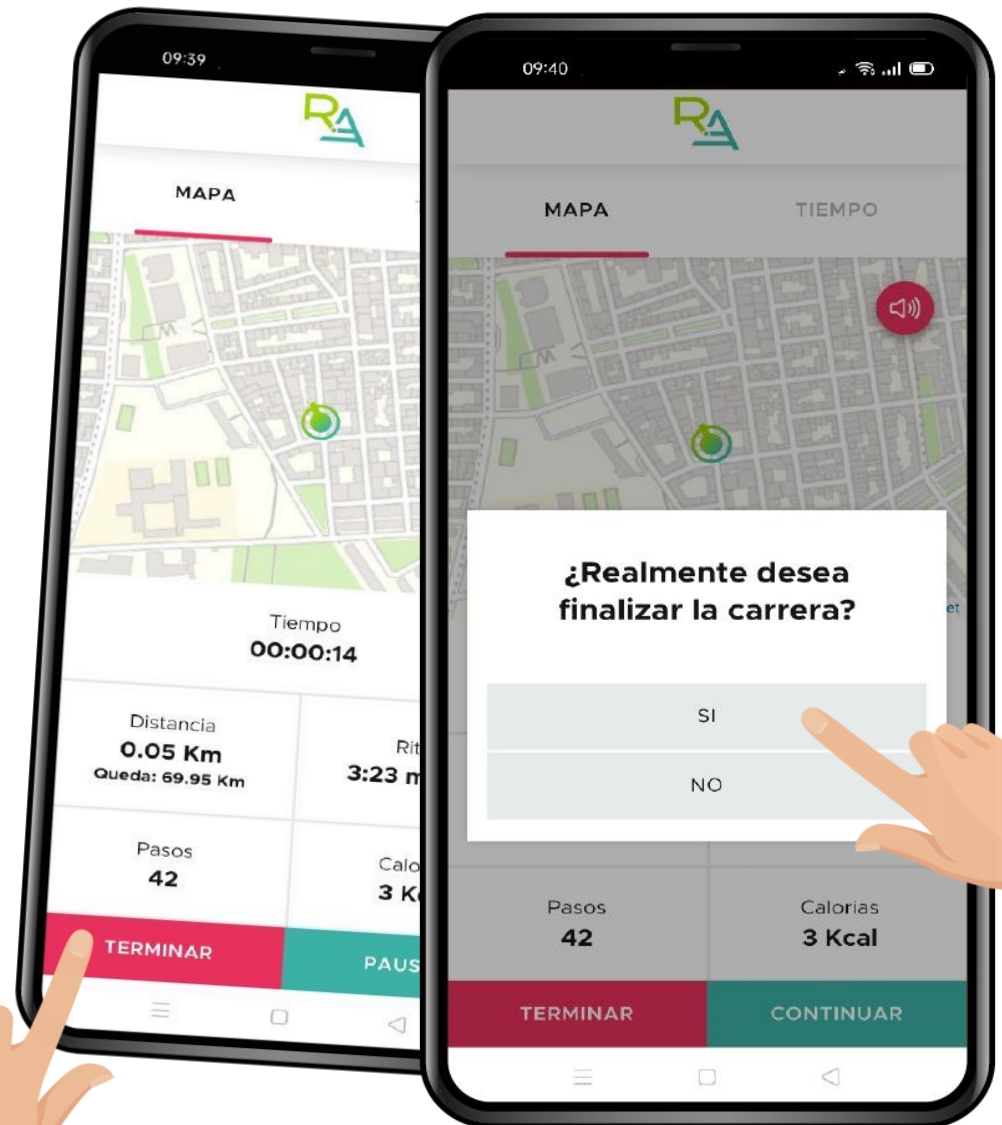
09:39

RA

MAPA

Tiempo
00:00:14

Distancia
0.05 Km
Queda: 69.95 Km

Rit
3:23 m

Pasos
42

Calo
3 K

TERMINAR

PAUS

09:40

RA

MAPA

TIEMPO

¿Realmente desea finalizar la carrera?

SI

NO

Pasos
42

Calorias
3 Kcal

TERMINAR

CONTINUAR